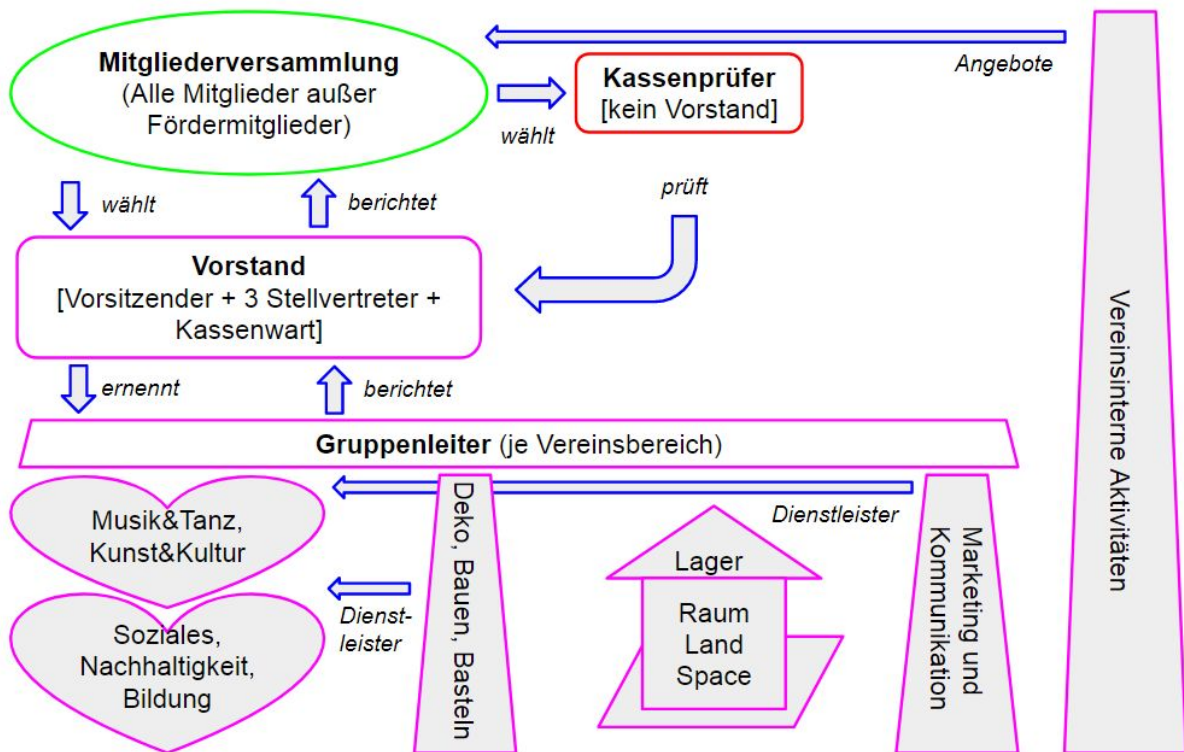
**Mitgliederversammlung**
(Alle Mitglieder außer Fördermitglieder)

wählt

**Kassenprüfer**
[kein Vorstand]

Angebote

wählt

berichtet

prüft

**Vorstand**
[Vorsitzender + 3 Stellvertreter + Kassenwart]

ernennt

berichtet

**Gruppenleiter** (je Vereinsbereich)

Vereinsinterne Aktivitäten

Musik&Tanz, Kunst&Kultur

Dienstleister

Deko, Bauen, Basteln

Marketing und Kommunikation

Lager

Raum
Land
Space

Dienst-leister

Soziales, Nachhaltigkeit, Bildung